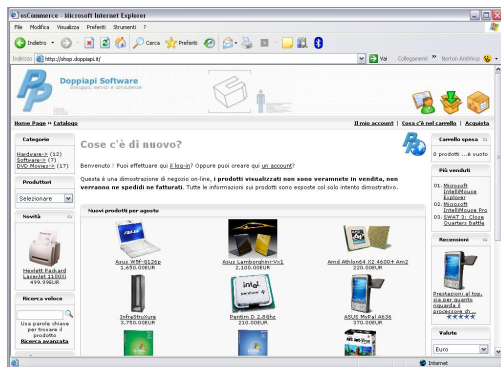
osCommerce - Microsoft Internet Explorer

File Modifica Visualizza Preferiti Strumenti ?

Indietro Cerca Preferiti

Indirizzo http://shop.doppiapi.it/ Vai Collegamenti Norton AntiVirus

Doppiapi Software
Sviluppo, servizi e consulenze

Home Page » Catalogo

Il mio account | Cosa c'è nel carrello | Acquista

Categorie

Hardware-> (12)
Software-> (7)
DVD Movies-> (17)

Produttori

Selezionare

Novità

Hewlett Packard LaserJet 1100Xi
499.99EUR

Ricerca veloce

Usa parole chiave per trovare il prodotto
Ricerca avanzata

Cose c'è di nuovo?

Benvenuto ! Puoi effettuare qui il log-in? Oppure puoi creare qui un account?

Questa è una dimostrazione di negozio on-line, i prodotti visualizzati non sono veramente in vendita, non verranno ne spediti ne fatturati. Tutte le informazioni sui prodotti sono esposte sol solo intento dimostrativo.

Nuovi prodotti per agosto

Asus W5F-0126p
1.650,00EUR

Asus Lamborghini-Vx1
2.100,00EUR

Amd Athlon64 X2 4600+ Am2
220,00EUR

Infrastruttura
3.750,00EUR

Pentium D 2.8Ghz
210,00EUR

ASUS MyPal A636
370,00EUR

Carrello spesa

0 prodotti ...è vuoto

Più venduti

01. Microsoft IntelliMouse Explorer
02. Microsoft IntelliMouse Pro
03. SWAT 3: Close Quarters Battle

Recensioni

Prestazioni al top, sia per quanto riguarda il processore (h...
★★★★★

Valute

Euro

Internet